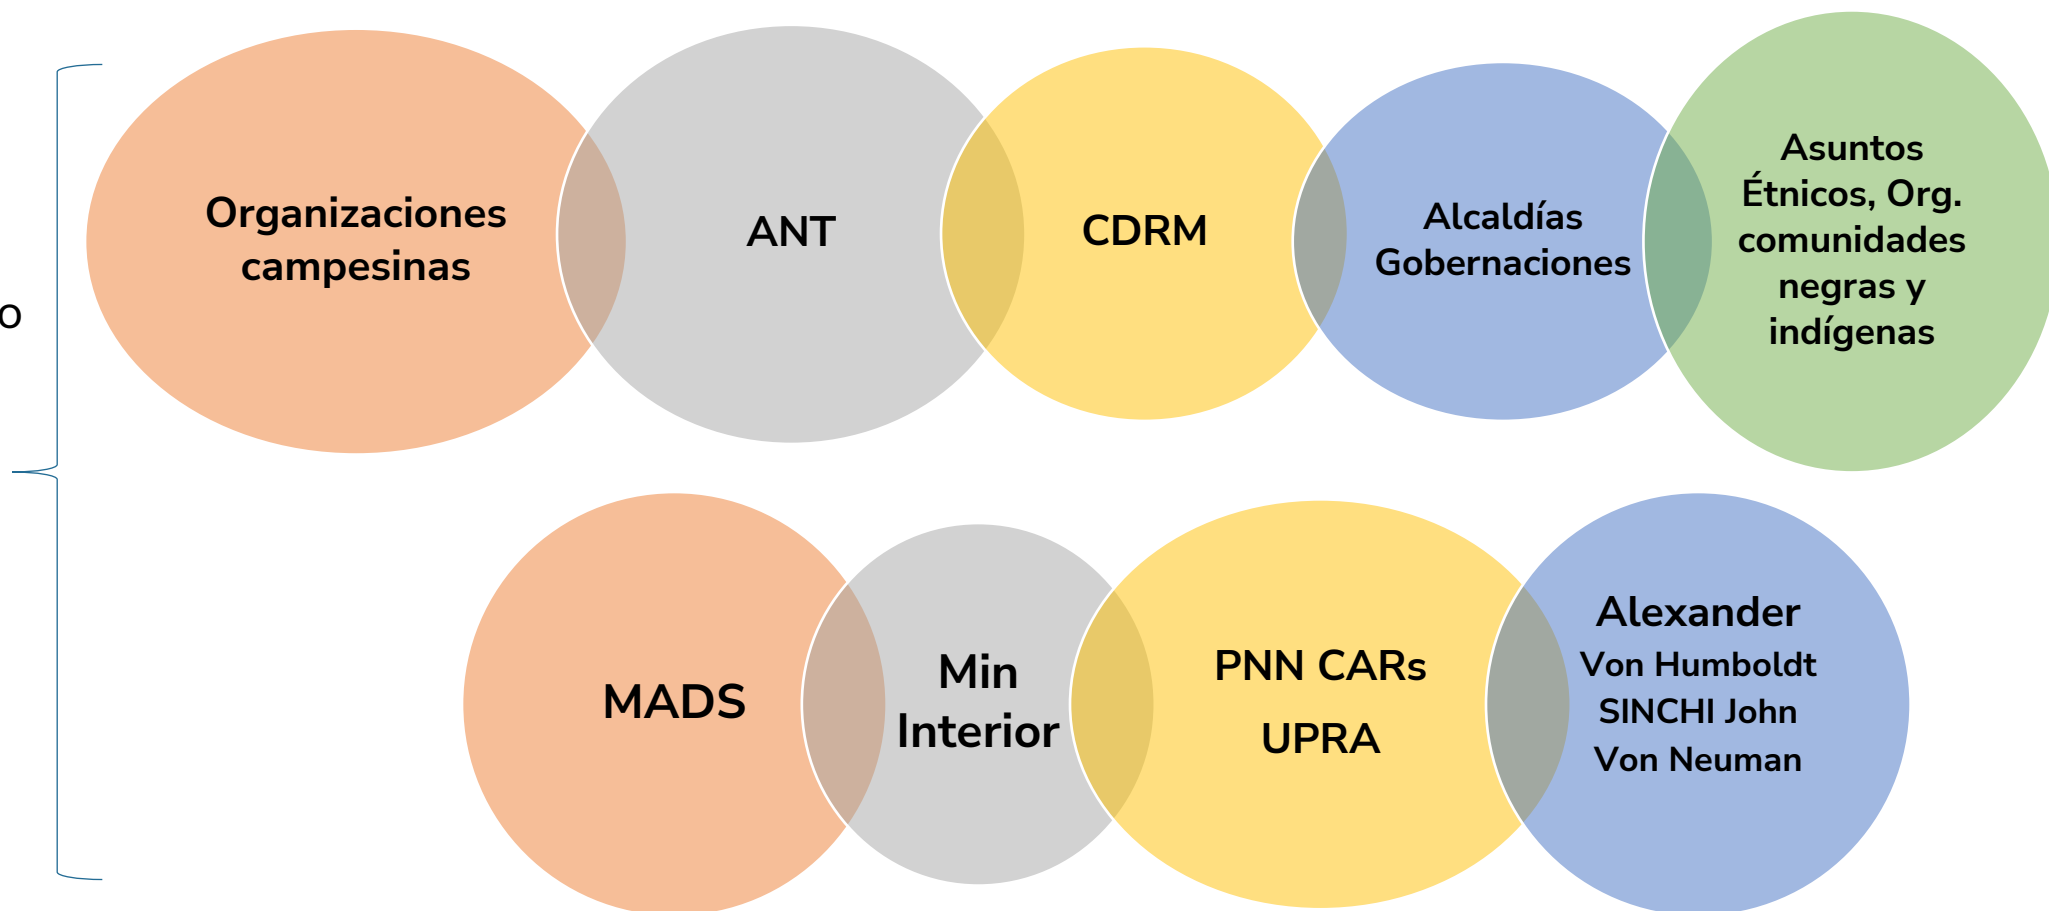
o

Organizaciones campesinas

ANT

CDRM

Alcaldías Gobernaciones

Asuntos Étnicos, Org. comunidades negras y indígenas

MADS

Min Interior

PNN CARs UPRA

Alexander Von Humboldt SINCHI John Von Neuman